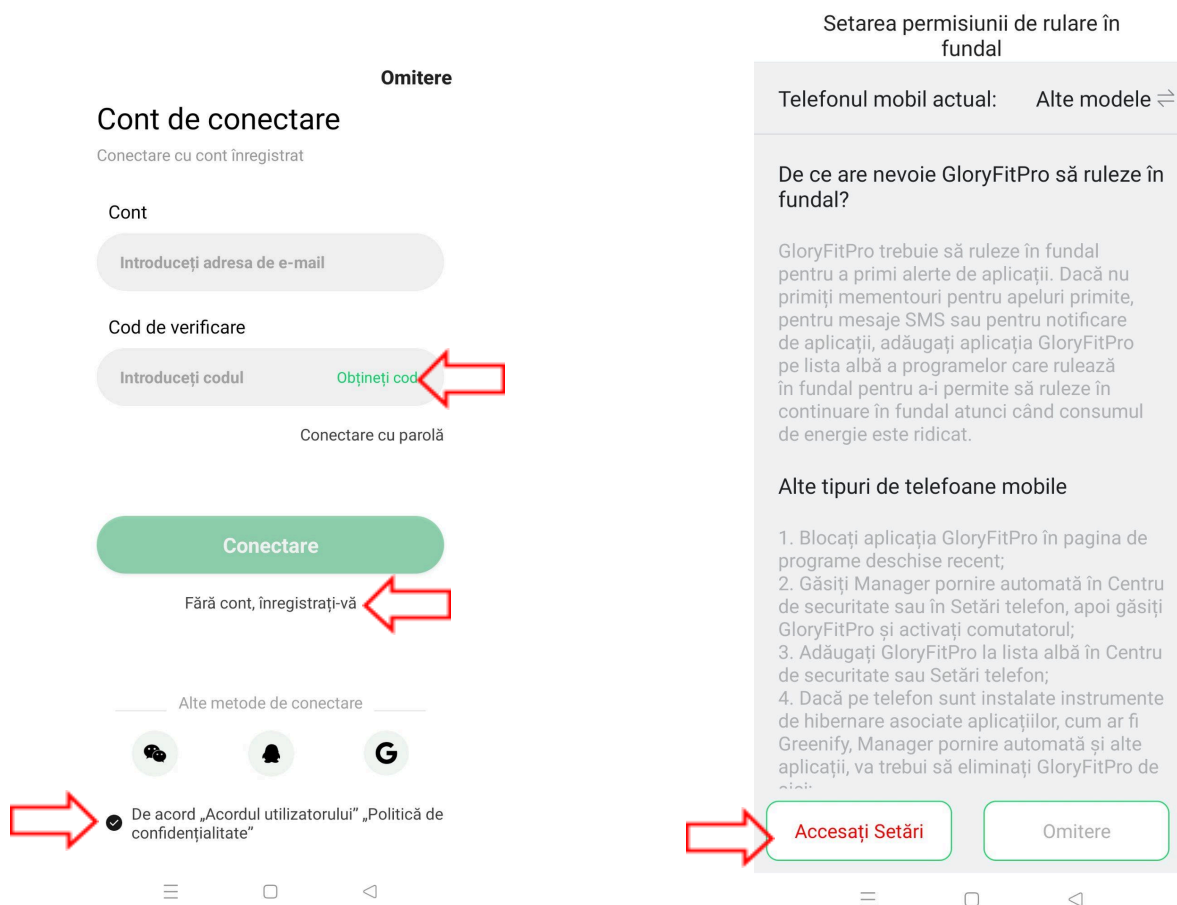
Omitere

Cont de conectare

Conectare cu cont înregistrat

Cont

Introduceți adresa de e-mail

Cod de verificare

Introduceți codul

Obțineți cod

Conectare cu parolă

Conectare

Fără cont, înregistrați-vă

Alte metode de conectare

G

De acord „Acordul utilizatorului" „Politică de confidențialitate"

Setarea permisiunii de rulare în fundal

Telefonul mobil actual: Alte modele ⇌

De ce are nevoie GloryFitPro să ruleze în fundal?

GloryFitPro trebuie să ruleze în fundal pentru a primi alerte de aplicații. Dacă nu primiți mementouri pentru apeluri primite, pentru mesaje SMS sau pentru notificare de aplicații, adăugați aplicația GloryFitPro pe lista albă a programelor care rulează în fundal pentru a-i permite să ruleze în continuare în fundal atunci când consumul de energie este ridicat.

Alte tipuri de telefoane mobile

1. Blocați aplicația GloryFitPro în pagina de programe deschise recent;
2. Găsiți Manager pornire automată în Centru de securitate sau în Setări telefon, apoi găsiți GloryFitPro și activați comutatorul;
3. Adăugați GloryFitPro la lista albă în Centru de securitate sau Setări telefon;
4. Dacă pe telefon sunt instalate instrumente de hibernare asociate aplicațiilor, cum ar fi Greenify, Manager pornire automată și alte aplicații, va trebui să eliminați GloryFitPro de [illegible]

Accesați Setări

Omitere